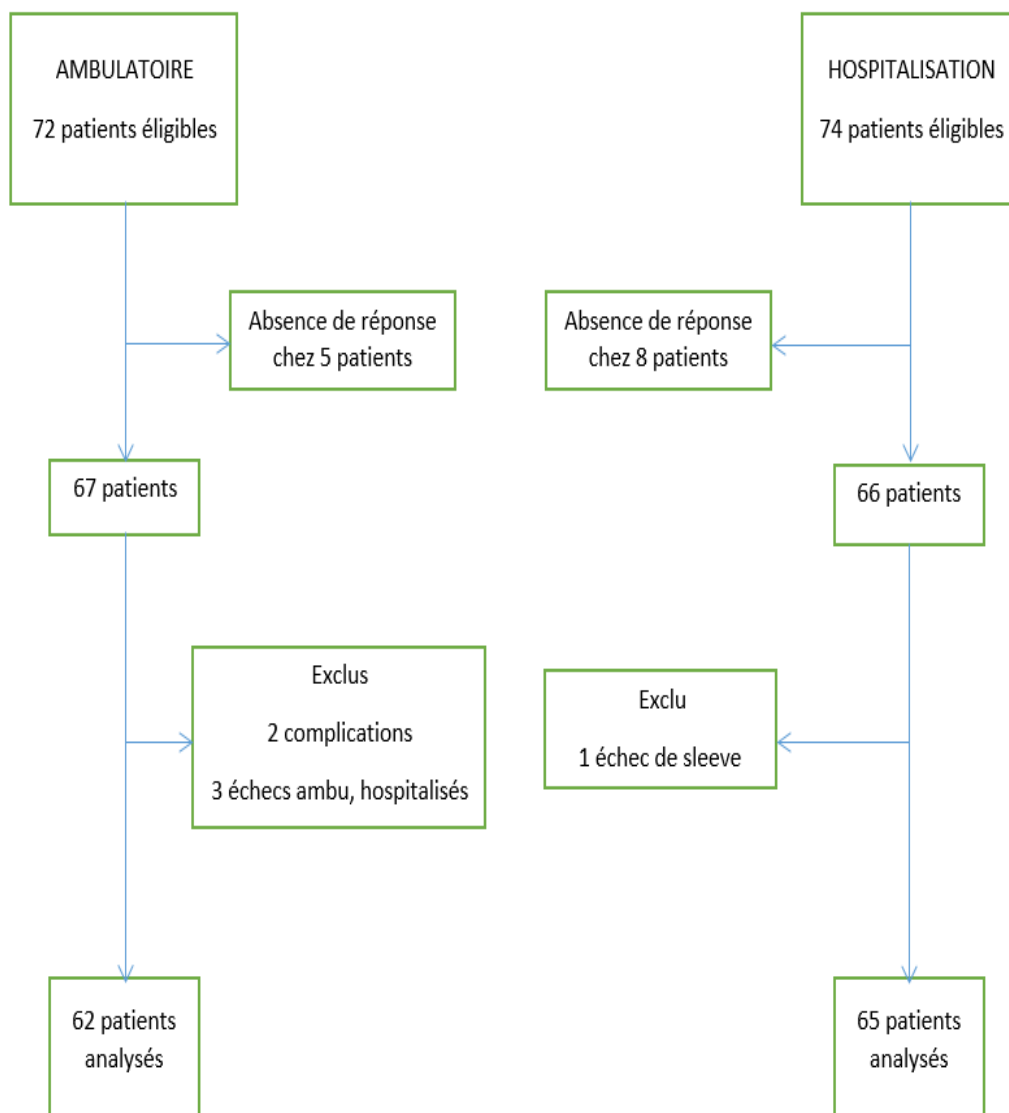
AMBULATOIRE

72 patients éligibles

HOSPITALISATION

74 patients éligibles

Absence de réponse chez 5 patients

Absence de réponse chez 8 patients

67 patients

66 patients

Exclus

2 complications

3 échecs ambu, hospitalisés

Exclu

1 échec de sleeve

62 patients analysés

65 patients analysés